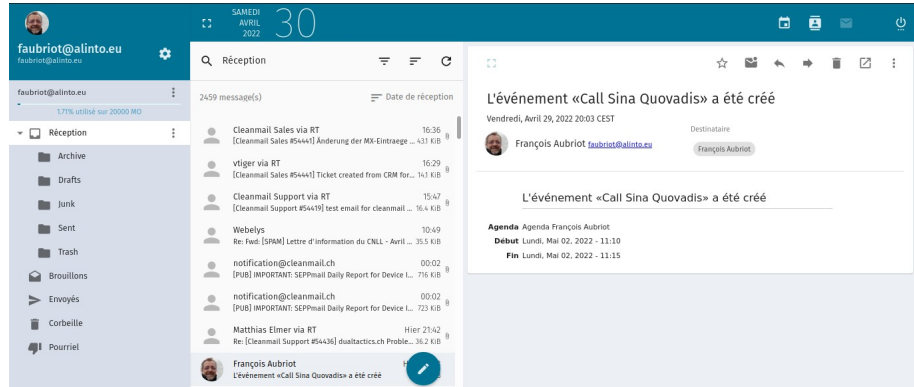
faubriot@alinto.eu
faubriot@alinto.eu

SAMEDI
AVRIL
2022
30

faubriot@alinto.eu
1.71% utilisé sur 20000 MO

Réception
Archive
Drafts
Junk
Sent
Trash
Brouillons
Envoyés
Corbeille
Pourriel

Réception

2459 message(s)
Date de réception

Cleanmail Sales via RT
16:36
[Cleanmail Sales #54441] Änderung der MX-Eintraege ... 431 KiB

vtiger via RT
16:29
[Cleanmail Sales #54441] Ticket created from CRM for... 141 KiB

Cleanmail Support via RT
15:47
[Cleanmail Support #54419] test email for cleanmail ... 16.4 KiB

Webelys
10:49
Re: Fwd: [SPAM] Lettre d'information du CNLL - Avril ... 35.5 KiB

notification@cleanmail.ch
00:02
[PUB] IMPORTANT: SEPPmail Daily Report for Device I... 716 KiB

notification@cleanmail.ch
00:02
[PUB] IMPORTANT: SEPPmail Daily Report for Device I... 723 KiB

Matthias Elmer via RT
Hier 21:42
Re: [Cleanmail Support #54436] dualtactics.ch Proble... 36.2 KiB

François Aubriot
L'événement «Call Sina Quovadis» a été créé

L'événement «Call Sina Quovadis» a été créé
Vendredi, Avril 29, 2022 20:03 CEST
François Aubriot faubriot@alinto.eu
Destinataire
François Aubriot

L'événement «Call Sina Quovadis» a été créé

Agenda Agenda François Aubriot
Début Lundi, Mai 02, 2022 - 11:10
Fin Lundi, Mai 02, 2022 - 11:15